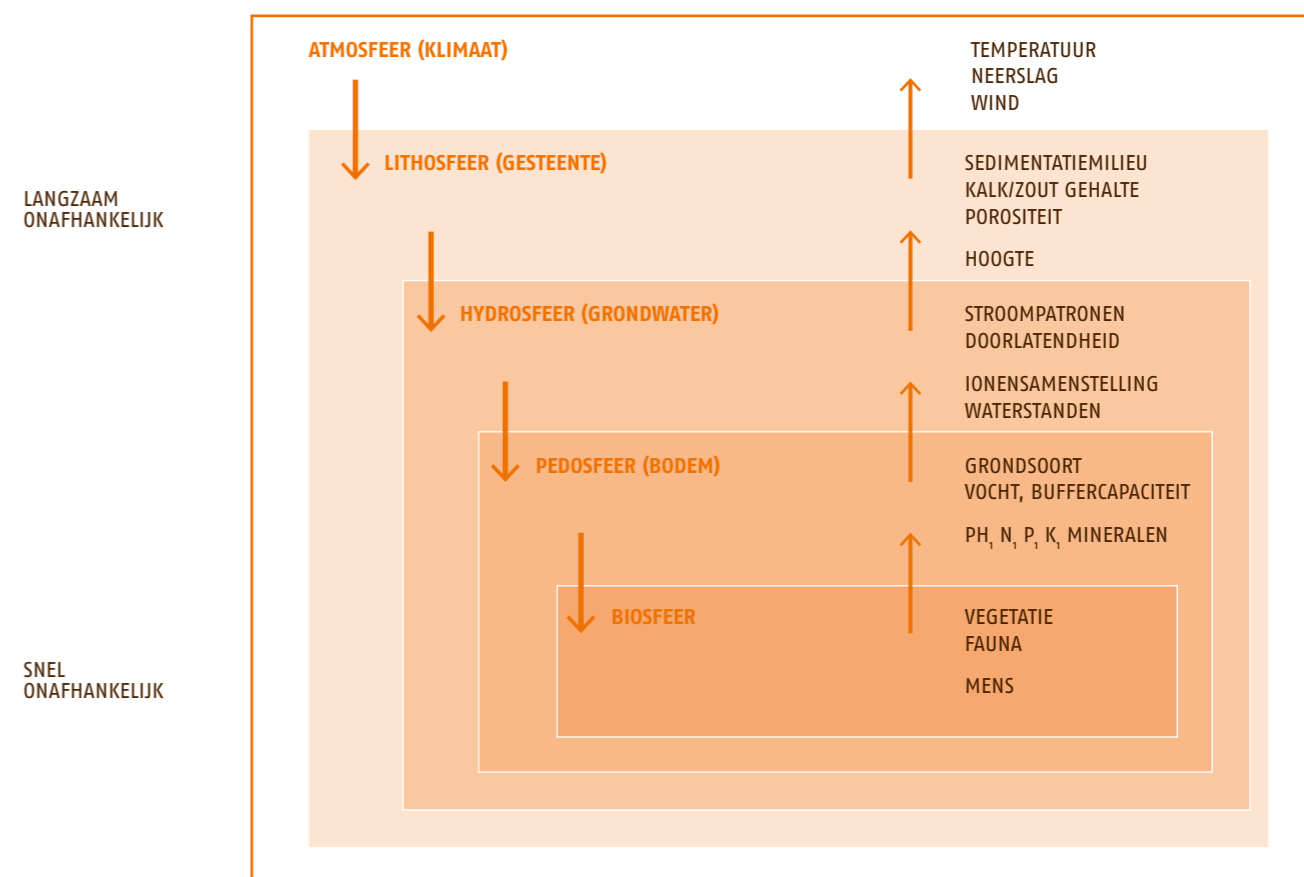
LANGZAAM ONAFHANKELIJK

SNEL ONAFHANKELIJK

ATMOSFEER (KLIMAAT)

TEMPERATUUR
NEERSLAG
WIND

LITHOSFEER (GESTEENTE)

SEDIMENTATIEMILIEU
KALK/ZOUT GEHALTE
POROSITEIT

HOOGTE

HYDROSFEER (GRONDWATER)

STROOMPATRONEN
DOORLATENDHEID

IONENSAMENSTELLING
WATERSTANDEN

PEDOSFEER (BODEM)

GRONDSOORT
VOCHT, BUFFERCAPACITEIT

$PH_1$ $N_1$ $P_1$ $K_1$ MINERALEN

BIOSFEER

VEGETATIE
FAUNA

MENS